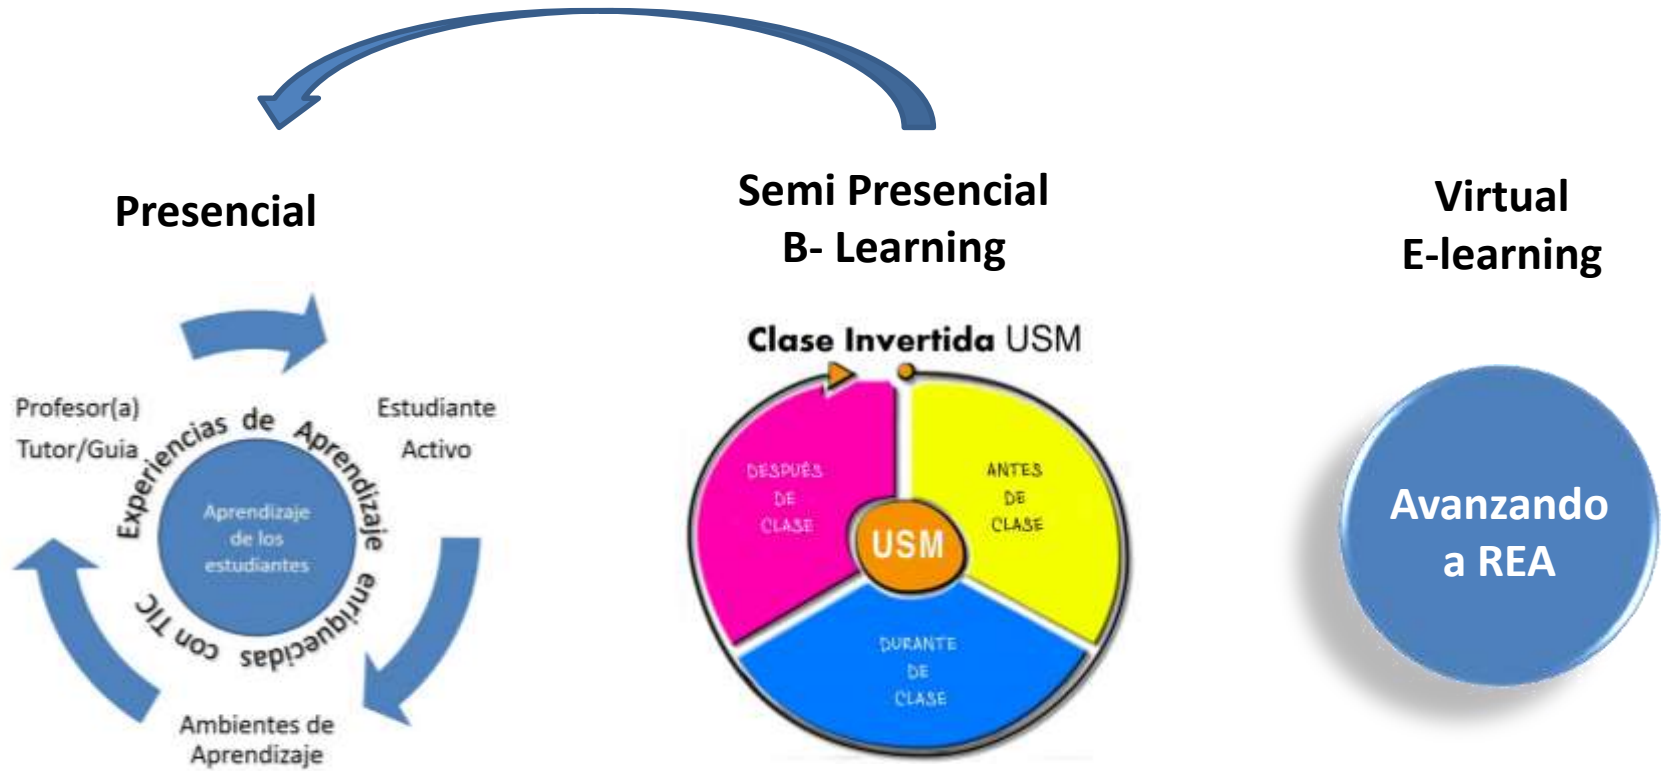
Presencial

Semi Presencial
B- Learning

Virtual
E-learning

Profesor(a)
Tutor/Guia

Estudiante
Activo

Experiencias de Aprendizaje enriquecidas con TIC

Aprendizaje de los estudiantes

Ambientes de Aprendizaje

Clase Invertida USM

DESPUÉS DE CLASE

ANTES DE CLASE

USM

DURANTE DE CLASE

Avanzando a REA